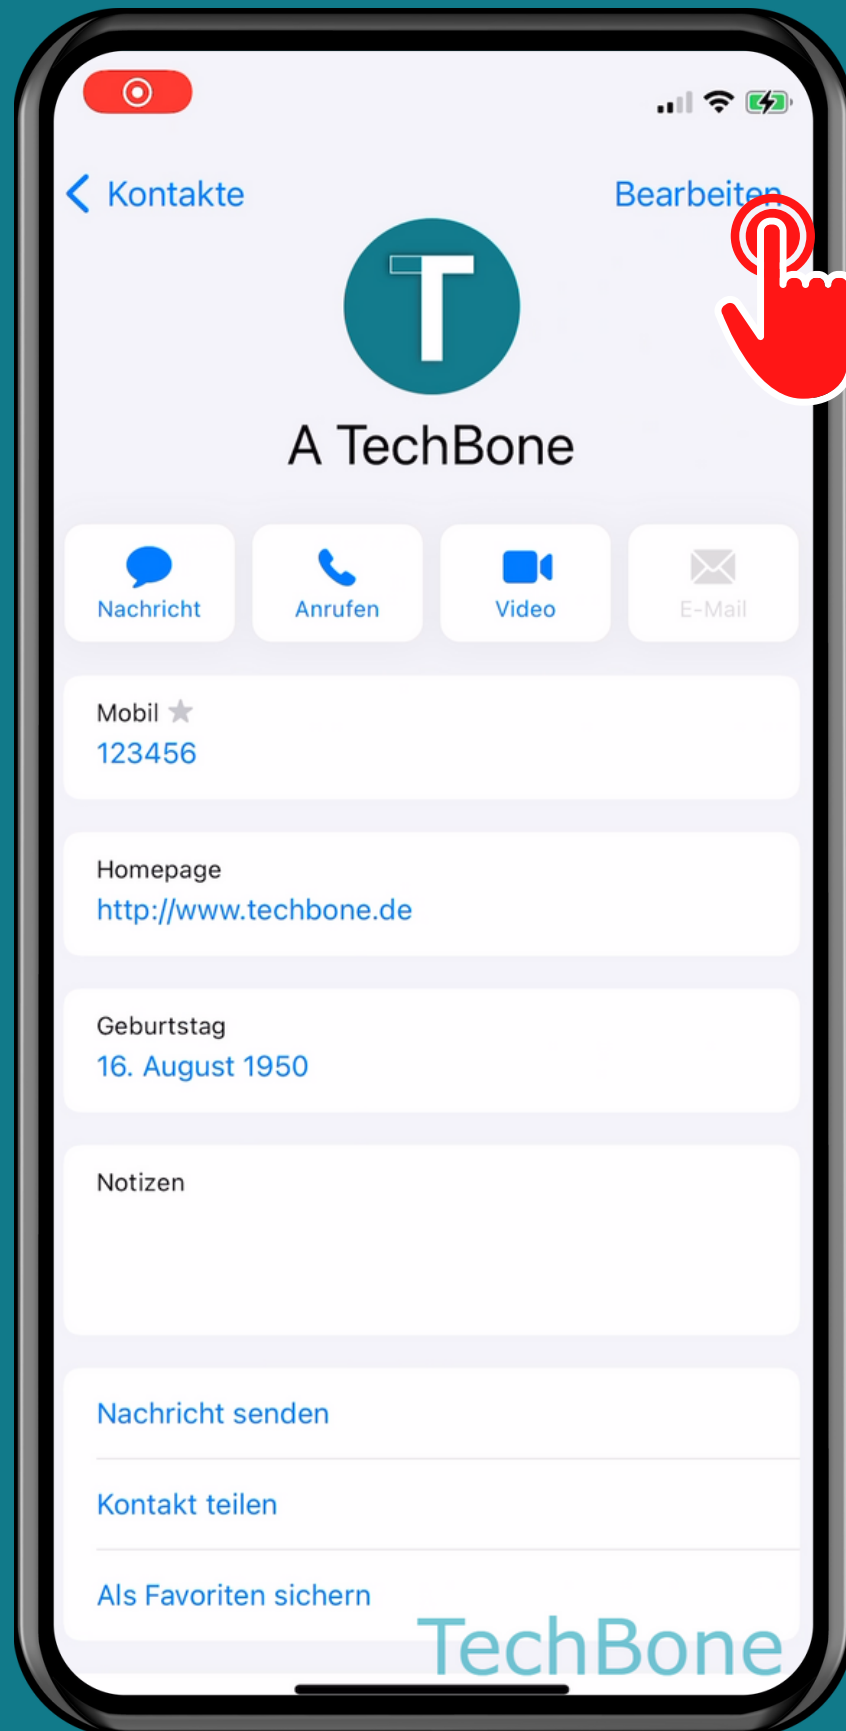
Kontakte

Bearbeiten

T

A TechBone

Nachricht

Anrufen

Video

E-Mail

Mobil

123456

Homepage

http://www.techbone.de

Geburtstag

16. August 1950

Notizen

Nachricht senden

Kontakt teilen

Als Favoriten sichern

TechBone